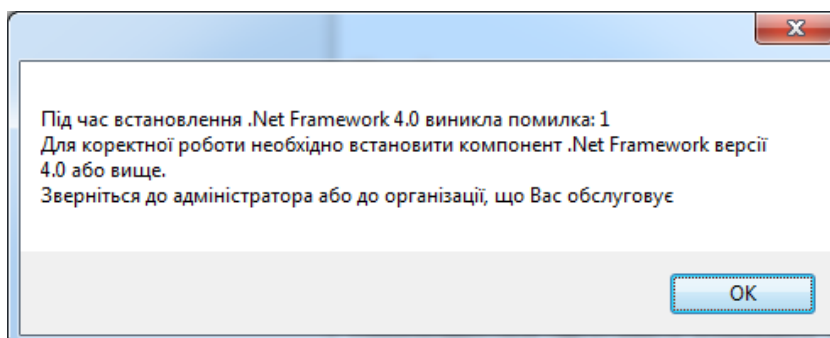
Під час встановлення .Net Framework 4.0 виникла помилка: 1
Для коректної роботи необхідно встановити компонент .Net Framework версії 4.0 або вище.
Зверніться до адміністратора або до організації, що Вас обслуговує

OK